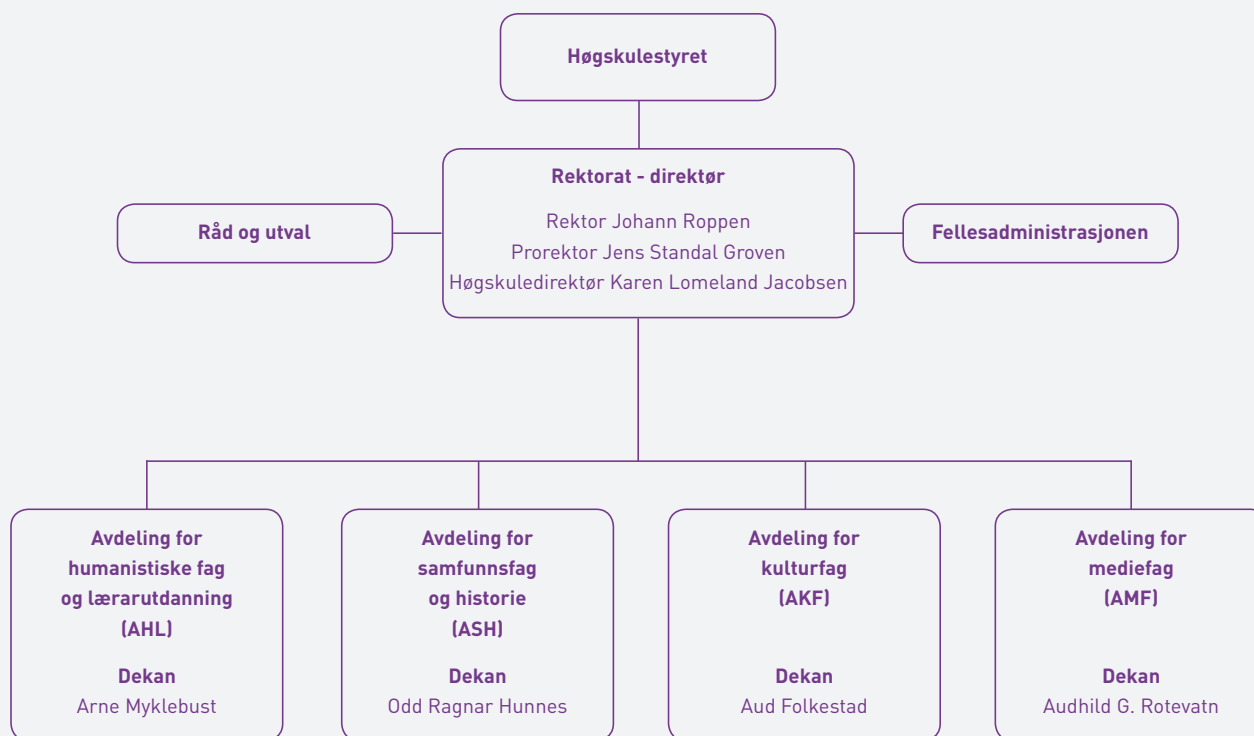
Høgskulestyret

Rektorat - direktør

Rektor Johann Roppen
Prorektor Jens Standal Groven
Høgskuledirektør Karen Lomeland Jacobsen

Råd og utval

Fellesadministrasjonen

Avdeling for humanistiske fag og lærarutdanning (AHL)

Dekan
Arne Myklebust

Avdeling for samfunnsfag og historie (ASH)

Dekan
Odd Ragnar Hunnes

Avdeling for kulturfag (AKF)

Dekan
Aud Folkestad

Avdeling for mediefag (AMF)

Dekan
Audhild G. Rotevatn